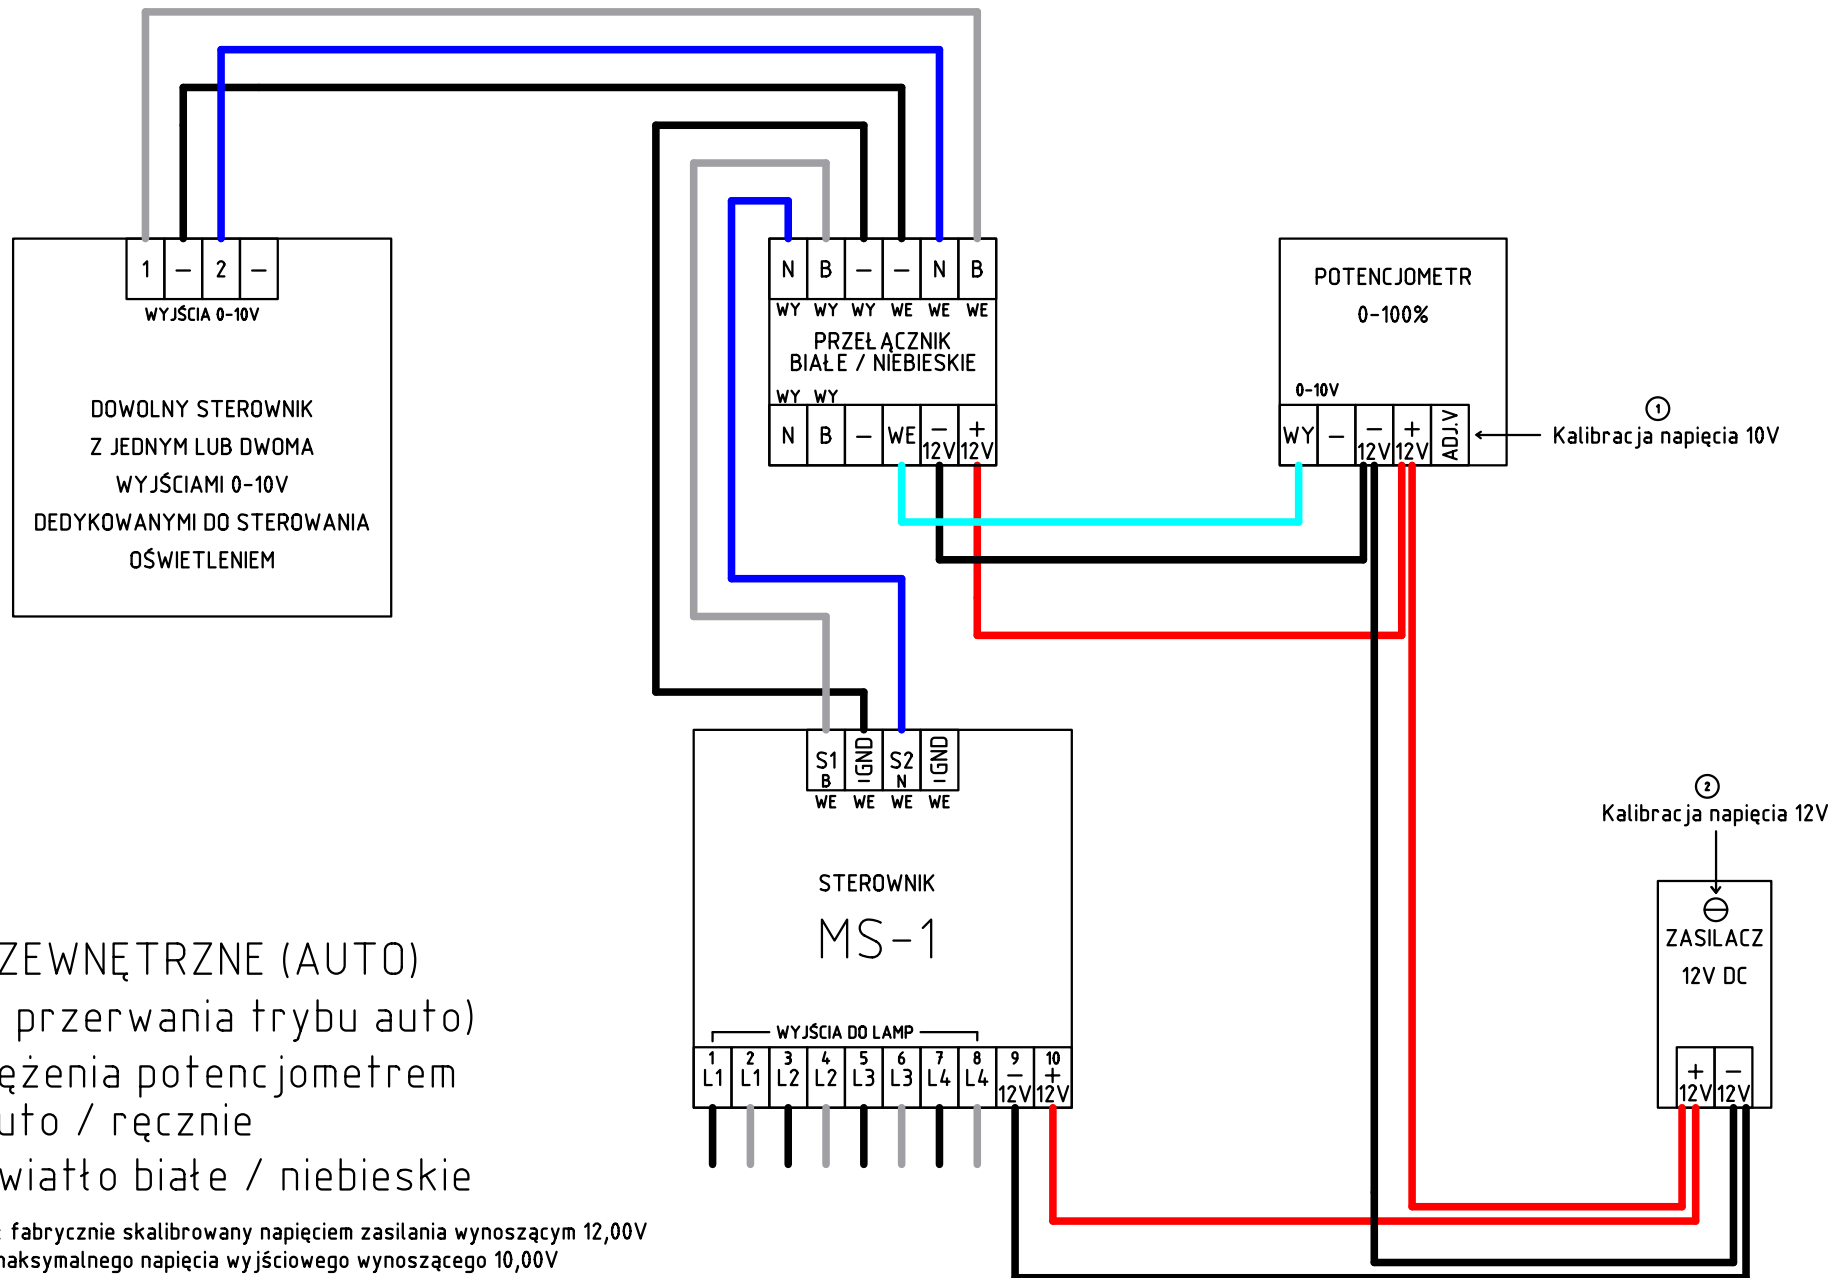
1 – 2 –
WYJŚCIA 0-10V

DOWOLNY STEROWNIK
Z JEDNYM LUB DWOMA
WYJŚCIAMI 0-10V
DEDYKOWANYMI DO STEROWANIA
OŚWIETLENIEM

N B – – N B
WY WY WY WE WE WE
PRZEŁĄCZNIK
BIAŁE / NIEBIESKIE
WY WY
N B – WE – 12V + 12V

POTENCJOMETR
0-100%
0-10V
WY – – 12V + 12V ADJ.V

① Kalibracja napięcia 10V

S1 B GND S2 N GND
WE WE WE WE

STEROWNIK
MS-1

WYJŚCIA DO LAMP
1 L1 2 L1 3 L2 4 L2 5 L3 6 L3 7 L4 8 L4 9 – 12V 10 + 12V

② Kalibracja napięcia 12V

ZASILACZ
12V DC
+ 12V – 12V

ZEWNĘTRZNE (AUTO)
przerwania trybu auto)
ężenia potencjometrem
uto / ręcznie
wiatło białe / niebieskie
fabrycznie skalibrowany napięciem zasilania wynoszącym 12,00V
naksymalnego napięcia wyjściowego wynoszącego 10,00V